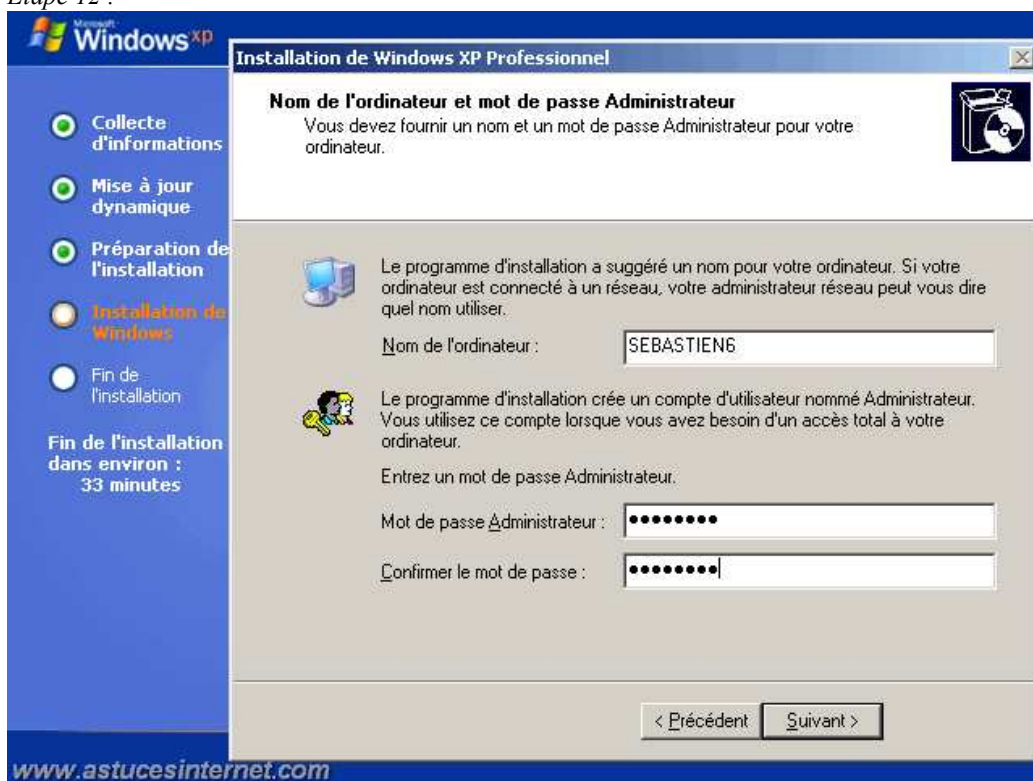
Etape 12 :

Microsoft Windows xp

Collecte d'informations

Mise à jour dynamique

Préparation de l'installation

Installation de Windows

Fin de l'installation

Fin de l'installation dans environ : 33 minutes

Installation de Windows XP Professionnel

Nom de l'ordinateur et mot de passe Administrateur

Vous devez fournir un nom et un mot de passe Administrateur pour votre ordinateur.

Le programme d'installation a suggéré un nom pour votre ordinateur. Si votre ordinateur est connecté à un réseau, votre administrateur réseau peut vous dire quel nom utiliser.

Nom de l'ordinateur : SEBASTIEN6

Le programme d'installation crée un compte d'utilisateur nommé Administrateur. Vous utilisez ce compte lorsque vous avez besoin d'un accès total à votre ordinateur.

Entrez un mot de passe Administrateur.

Mot de passe Administrateur : ••••••••

Confirmer le mot de passe : ••••••••

< Précédent

Suivant >

www.astucesinternet.com